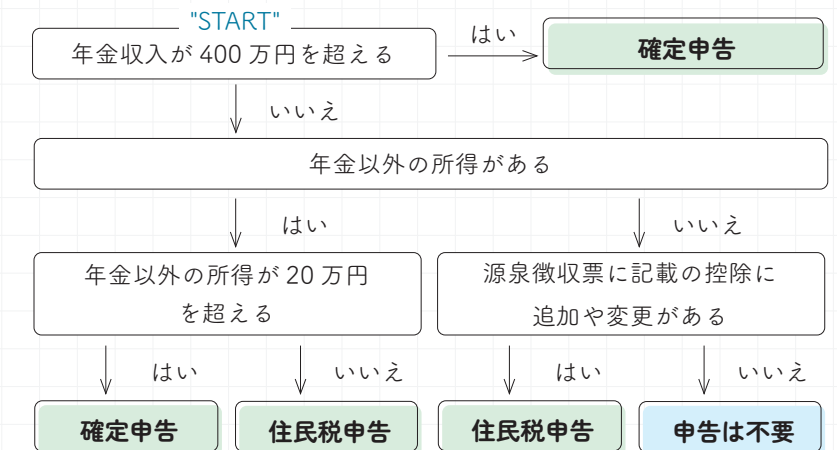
"START"

年金収入が 400 万円を超える

はい

確定申告

いいえ

年金以外の所得がある

はい

いいえ

年金以外の所得が 20 万円を超える

源泉徴収票に記載の控除に追加や変更がある

はい

いいえ

はい

いいえ

確定申告

住民税申告

住民税申告

申告は不要